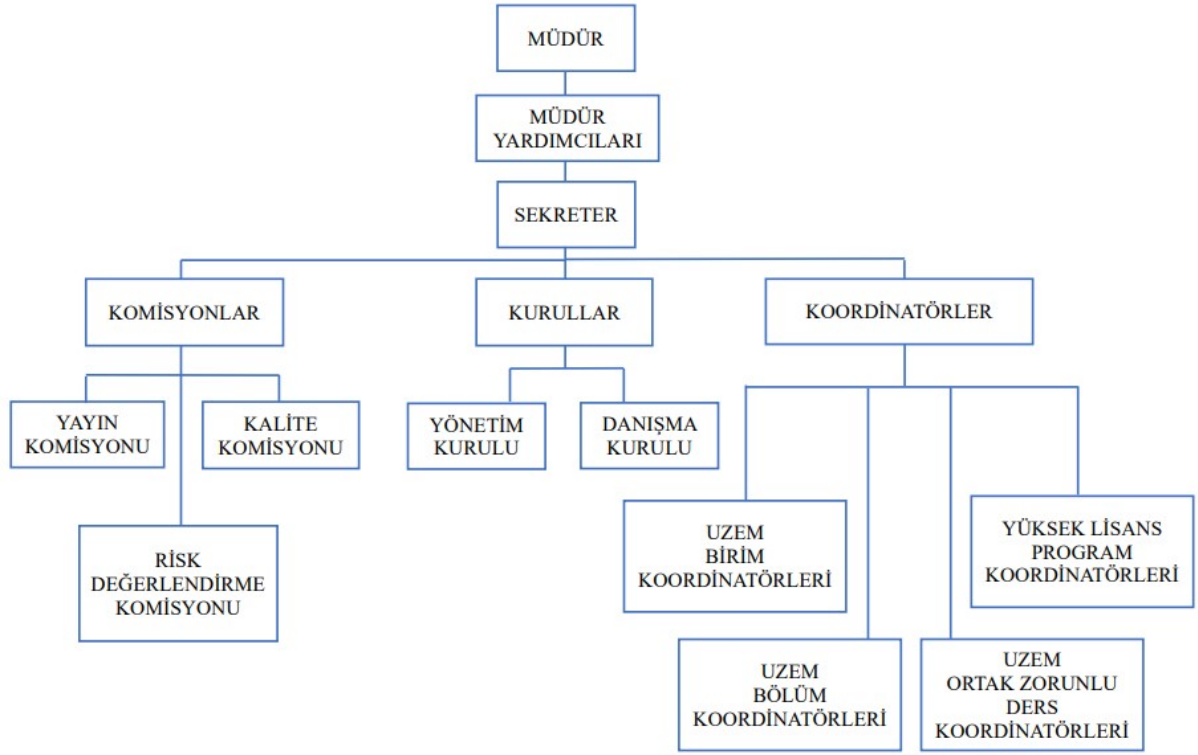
MÜDÜR

MÜDÜR YARDIMCILARI

SEKRETER

KOMİSYONLAR

KURULLAR

KOORDİNATÖRLER

YAYIN KOMİSYONU

KALİTE KOMİSYONU

RİSK DEĞERLENDİRME KOMİSYONU

YÖNETİM KURULU

DANIŞMA KURULU

UZEM BİRİM KOORDİNATÖRLERİ

YÜKSEK LİSANS PROGRAM KOORDİNATÖRLERİ

UZEM BÖLÜM KOORDİNATÖRLERİ

UZEM ORTAK ZORUNLU DERS KOORDİNATÖRLERİ